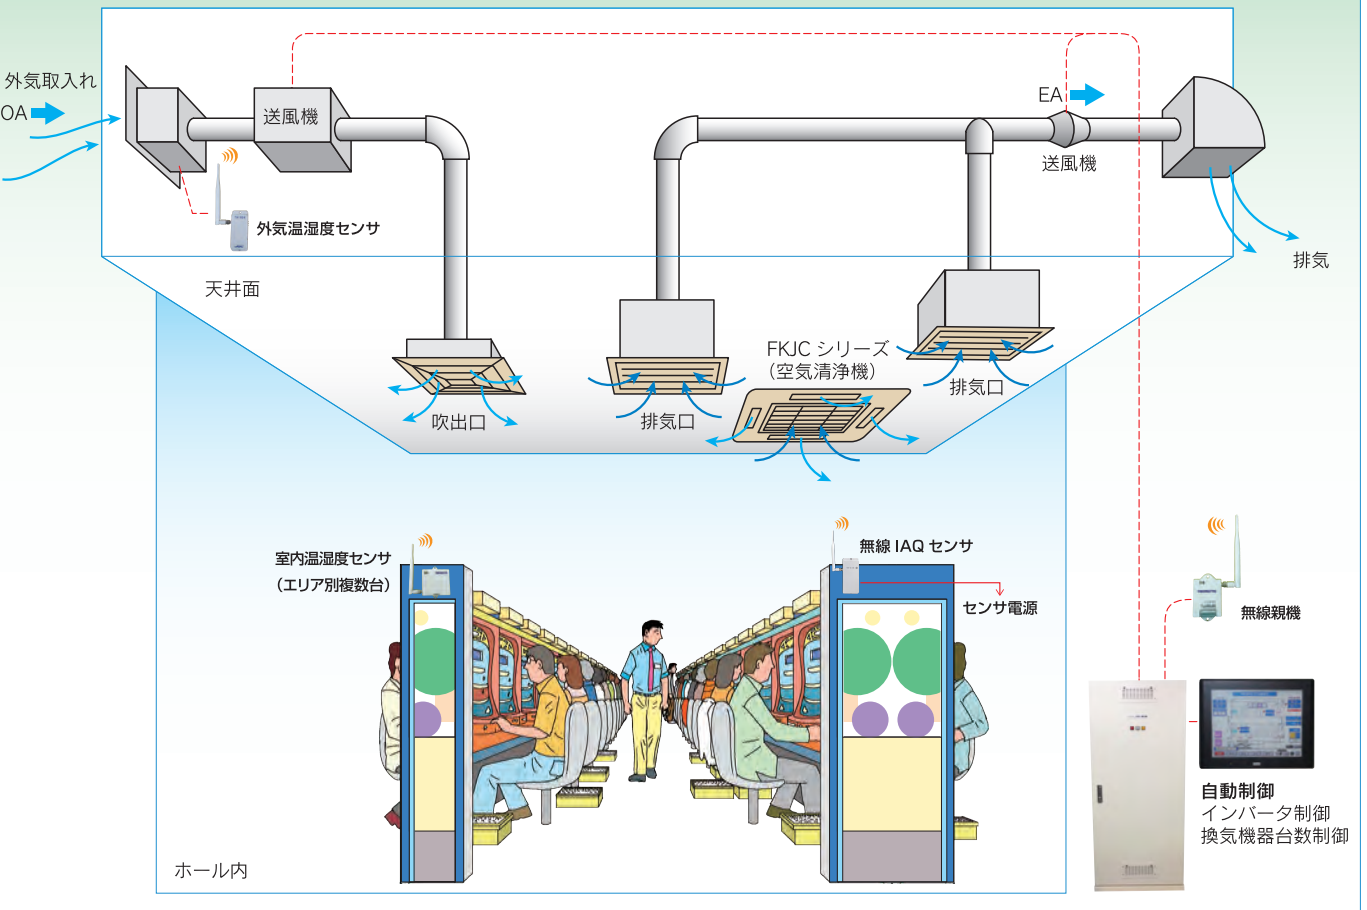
外気取入れ
OA
送風機
外気温湿度センサ
EA
送風機
排気
天井面
FKJC シリーズ
（空気清浄機）
吹出口
排気口
排気口
室内温湿度センサ
（エリア別複数台）
無線 IAQ センサ
センサ電源
無線親機
自動制御
インバータ制御
換気機器台数制御
ホール内